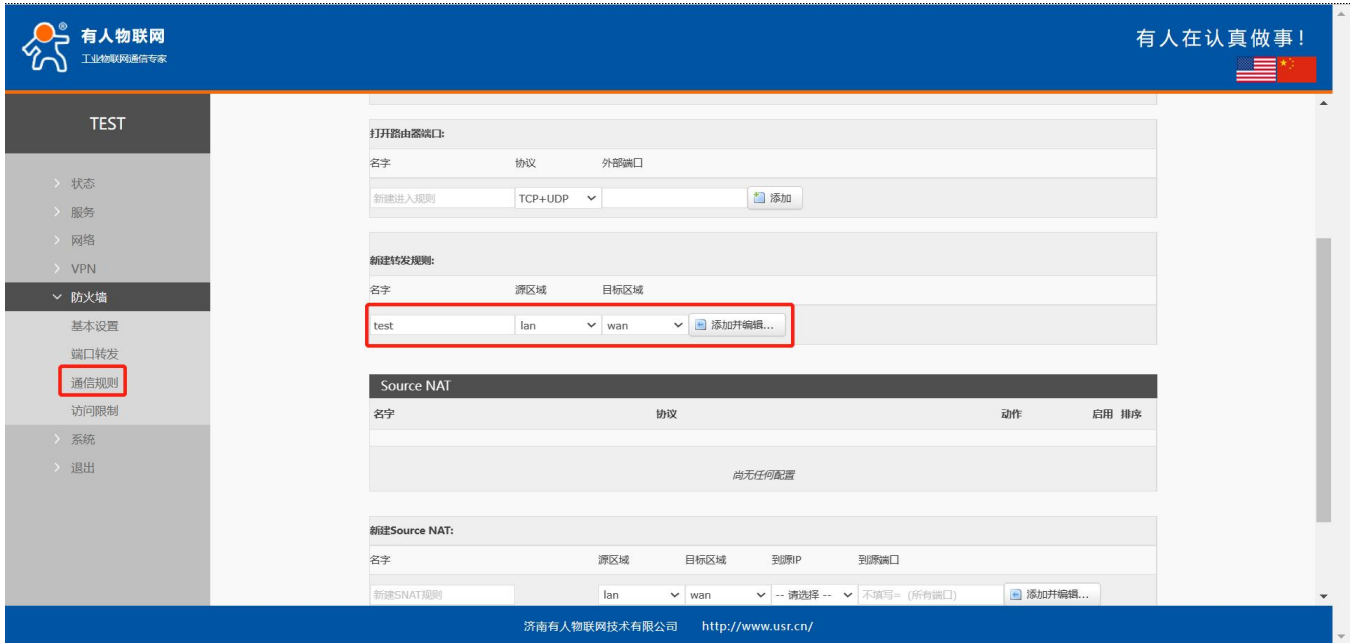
有人物联网
工业物联网通信专家

有人在认真做事!

TEST

状态
服务
网络
VPN
防火墙
基本设置
端口转发
通信规则
访问限制
系统
退出

打开路由器端口:

| 名字 | 协议 | 外部端口 | |
|---|---|---|---|
| 新建进入规则 | TCP+UDP | | 添加 |

新建转发规则:

| 名字 | 源区域 | 目标区域 | |
|---|---|---|---|
| test | lan | wan | 添加并编辑... |

Source NAT

| 名字 | 协议 | 动作 | 启用 | 排序 |
|---|---|---|---|---|

尚无任何配置

新建Source NAT:

| 名字 | 源区域 | 目标区域 | 到源IP | 到源端口 | |
|---|---|---|---|---|---|
| 新建SNAT规则 | lan | wan | -- 请选择 -- | 不填写= (所有端口) | 添加并编辑... |

济南有人物联网技术有限公司 http://www.usr.cn/